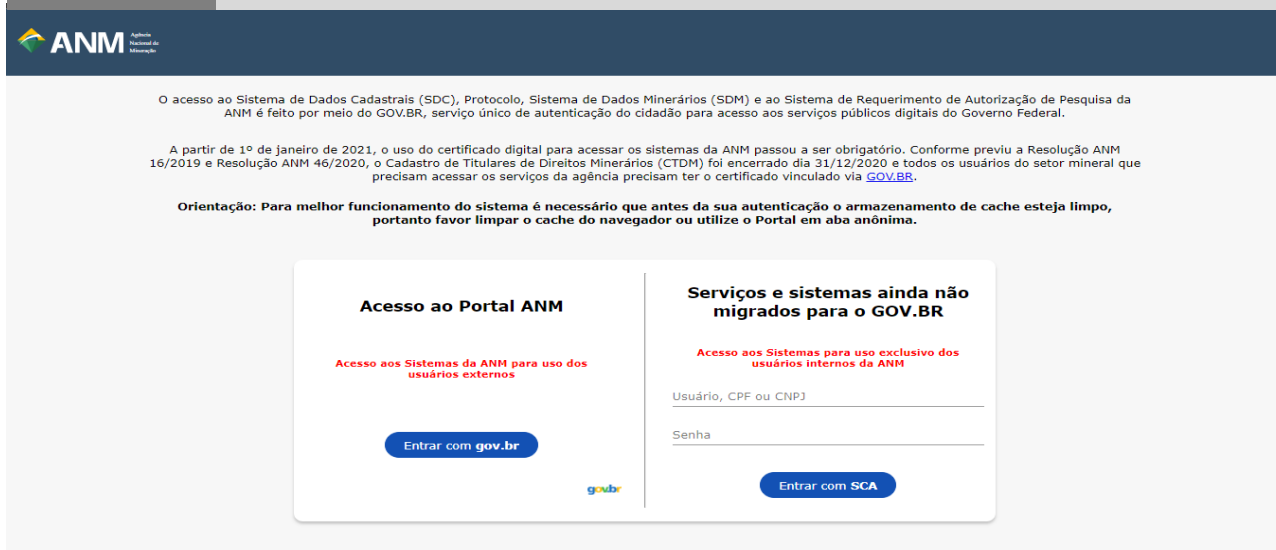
ANM Agência Nacional de Mineração

O acesso ao Sistema de Dados Cadastrais (SDC), Protocolo, Sistema de Dados Minerários (SDM) e ao Sistema de Requerimento de Autorização de Pesquisa da ANM é feito por meio do GOV.BR, serviço único de autenticação do cidadão para acesso aos serviços públicos digitais do Governo Federal.

A partir de 1º de janeiro de 2021, o uso do certificado digital para acessar os sistemas da ANM passou a ser obrigatório. Conforme previu a Resolução ANM 16/2019 e Resolução ANM 46/2020, o Cadastro de Titulares de Direitos Minerários (CTDM) foi encerrado dia 31/12/2020 e todos os usuários do setor mineral que precisam acessar os serviços da agência precisam ter o certificado vinculado via GOV.BR.

Orientação: Para melhor funcionamento do sistema é necessário que antes da sua autenticação o armazenamento de cache esteja limpo, portanto favor limpar o cache do navegador ou utilize o Portal em aba anônima.

Acesso ao Portal ANM

Acesso aos Sistemas da ANM para uso dos usuários externos

Entrar com gov.br

gov.br

Serviços e sistemas ainda não migrados para o GOV.BR

Acesso aos Sistemas para uso exclusivo dos usuários internos da ANM

Usuário, CPF ou CNPJ

Senha

Entrar com SCA